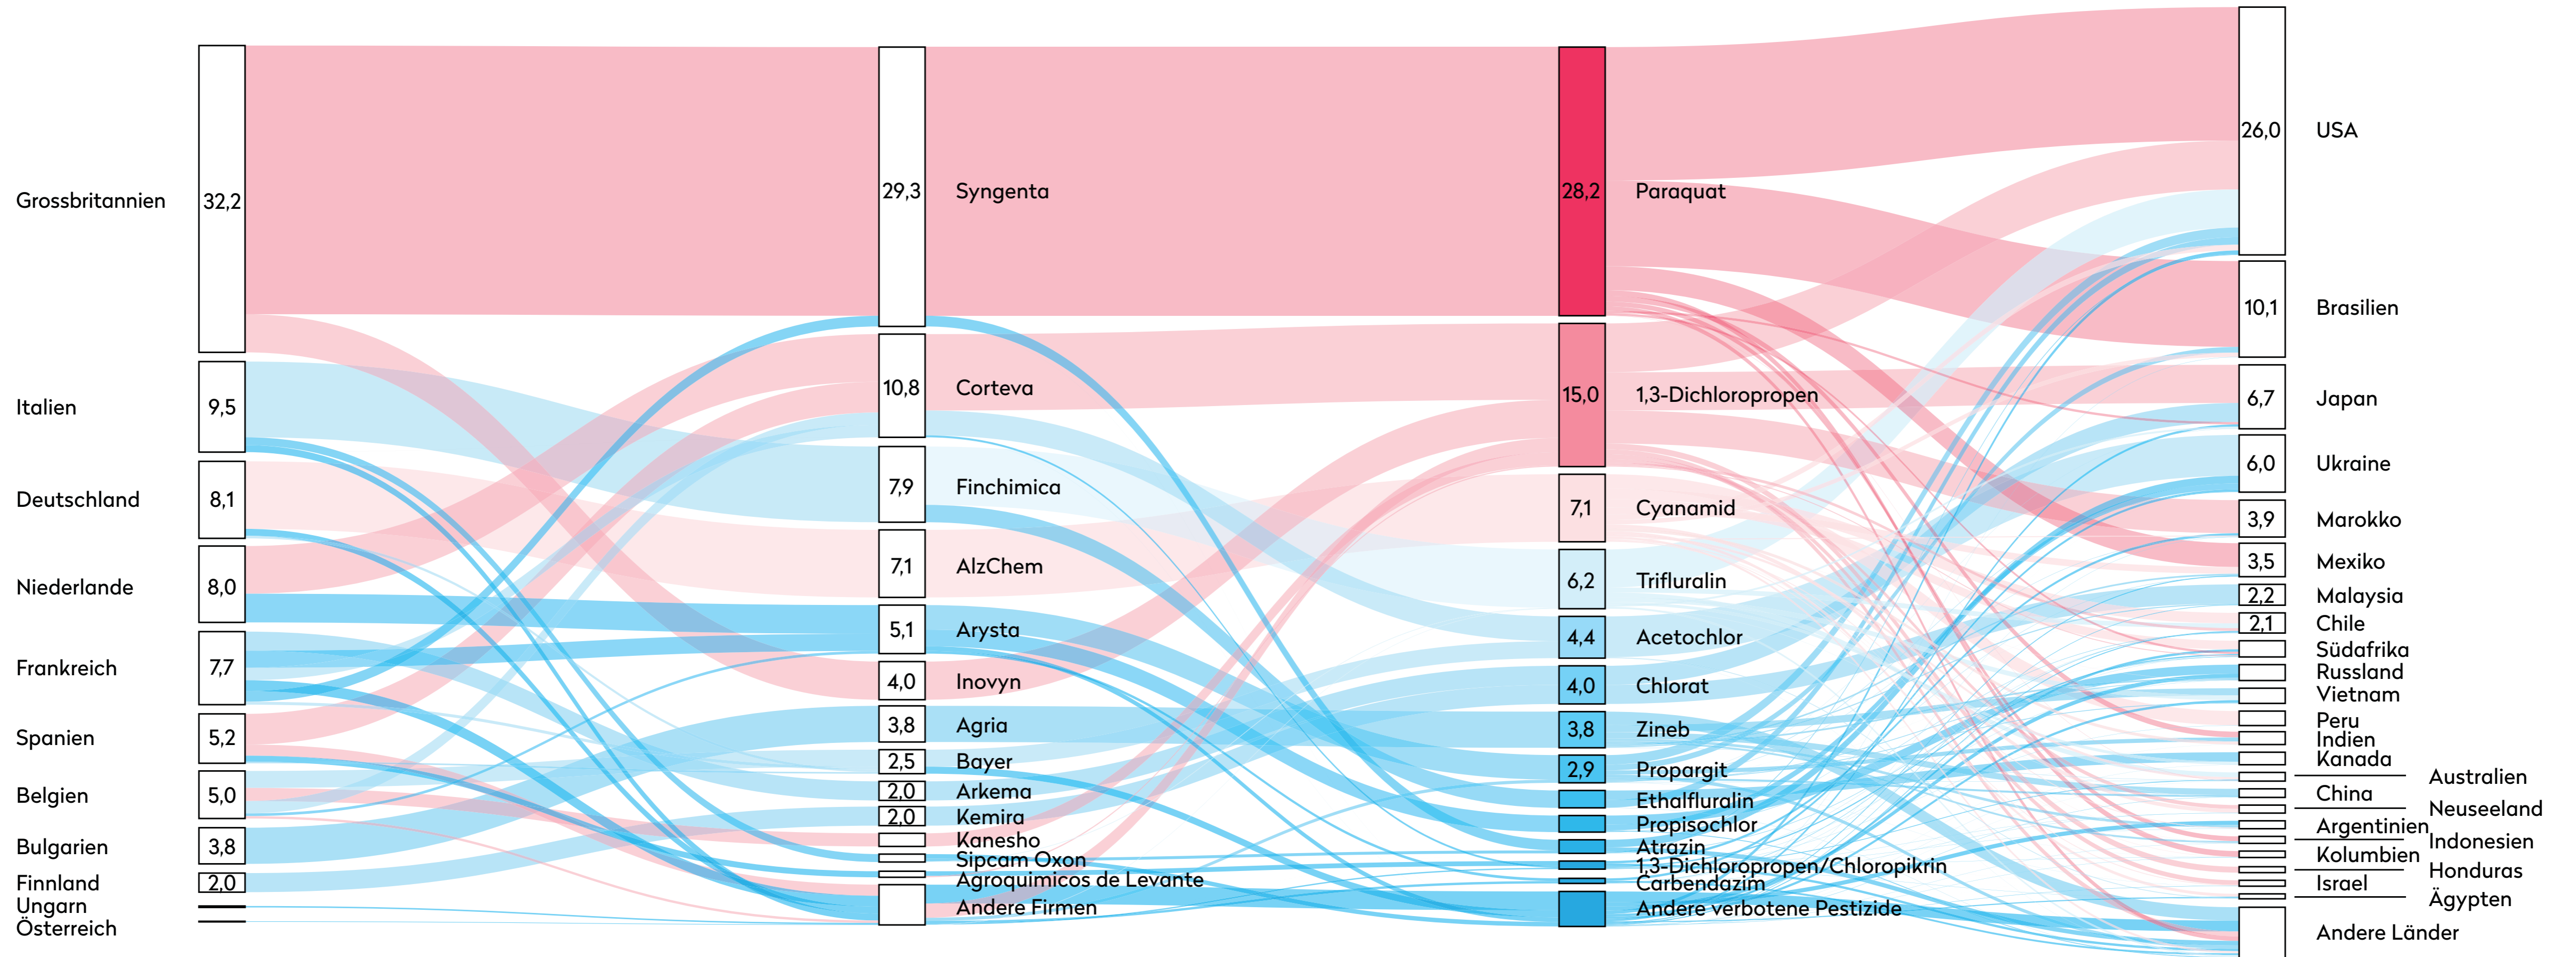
Grossbritannien 32,2
Italien 9,5
Deutschland 8,1
Niederlande 8,0
Frankreich 7,7
Spanien 5,2
Belgien 5,0
Bulgarien 3,8
Finnland 2,0
Ungarn
Österreich

29,3 Syngenta
10,8 Corteva
7,9 Finchimica
7,1 AlzChem
5,1 Arysta
4,0 Inovyn
3,8 Agria
2,5 Bayer
2,0 Arkema
2,0 Kemira
Kanesho
Sipcam Oxon
Agroquimicos de Levante
Andere Firmen

28,2 Paraquat
15,0 1,3-Dichloropropen
7,1 Cyanamid
6,2 Trifluralin
4,4 Acetochlor
4,0 Chlorat
3,8 Zineb
2,9 Propargit
Ethalfluralin
Propisochlor
Atrazin
1,3-Dichloropropen/Chloropikrin
Carbendazim
Andere verbotene Pestizide

26,0 USA
10,1 Brasilien
6,7 Japan
6,0 Ukraine
3,9 Marokko
3,5 Mexiko
2,2 Malaysia
2,1 Chile
Südafrika
Russland
Vietnam
Peru
Indien
Kanada
Australien
China
Neuseeland
Argentinien
Indonesien
Kolumbien
Honduras
Israel
Ägypten
Andere Länder